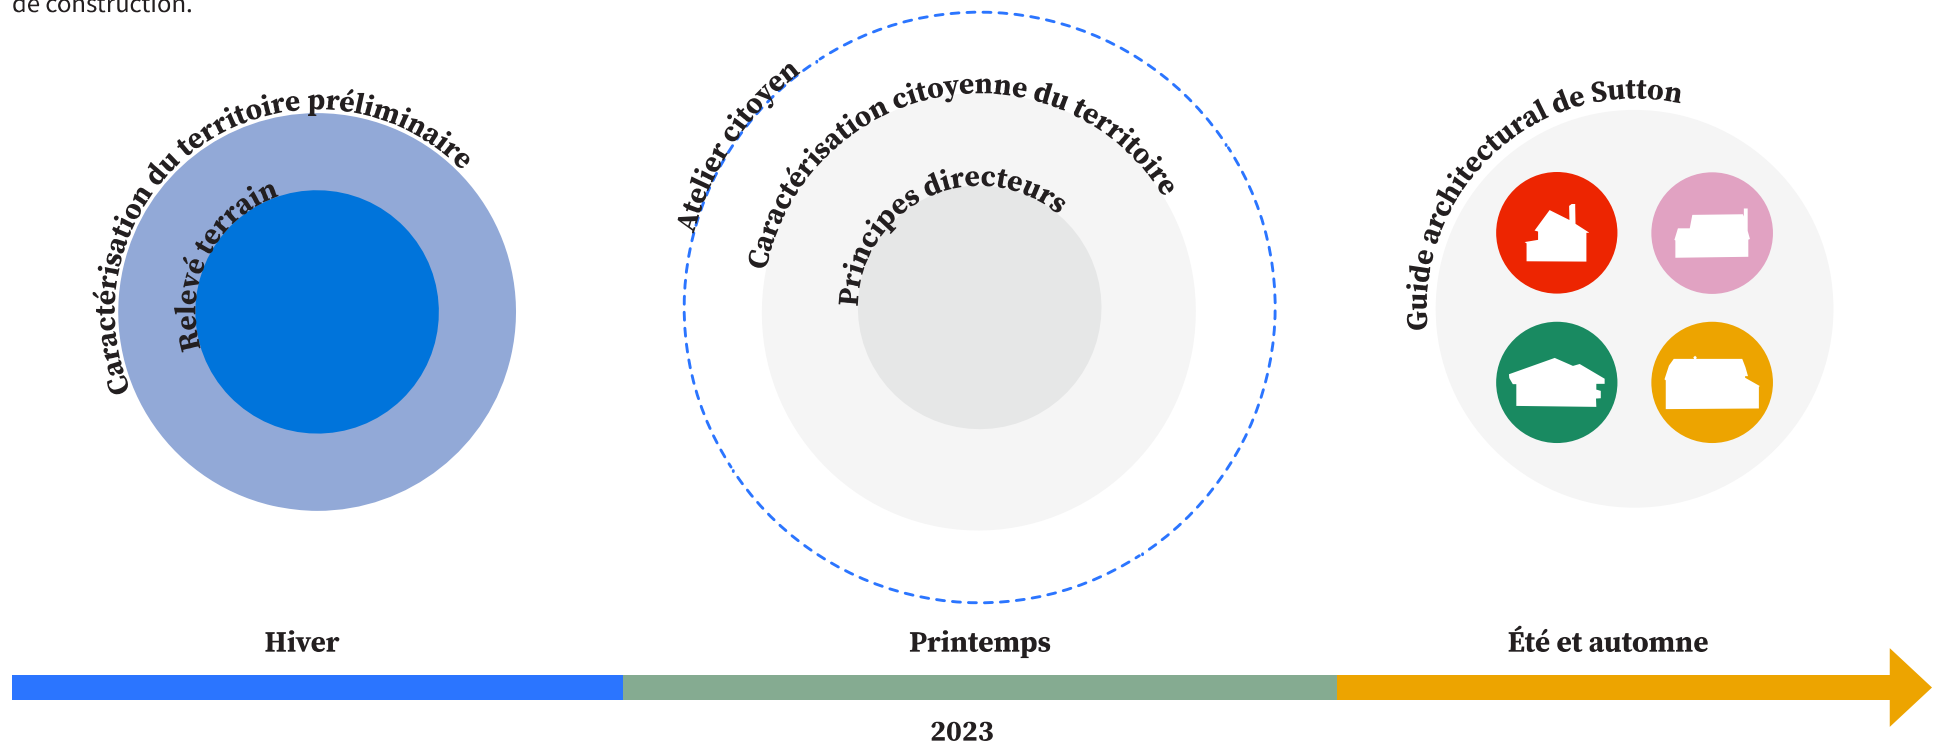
de construction.

Caractérisation du territoire préliminaire

Relevé terrain

Atelier citoyen

Caractérisation citoyenne du territoire

Principes directeurs

Guide architectural de Sutton

Hiver

Printemps

Été et automne

2023